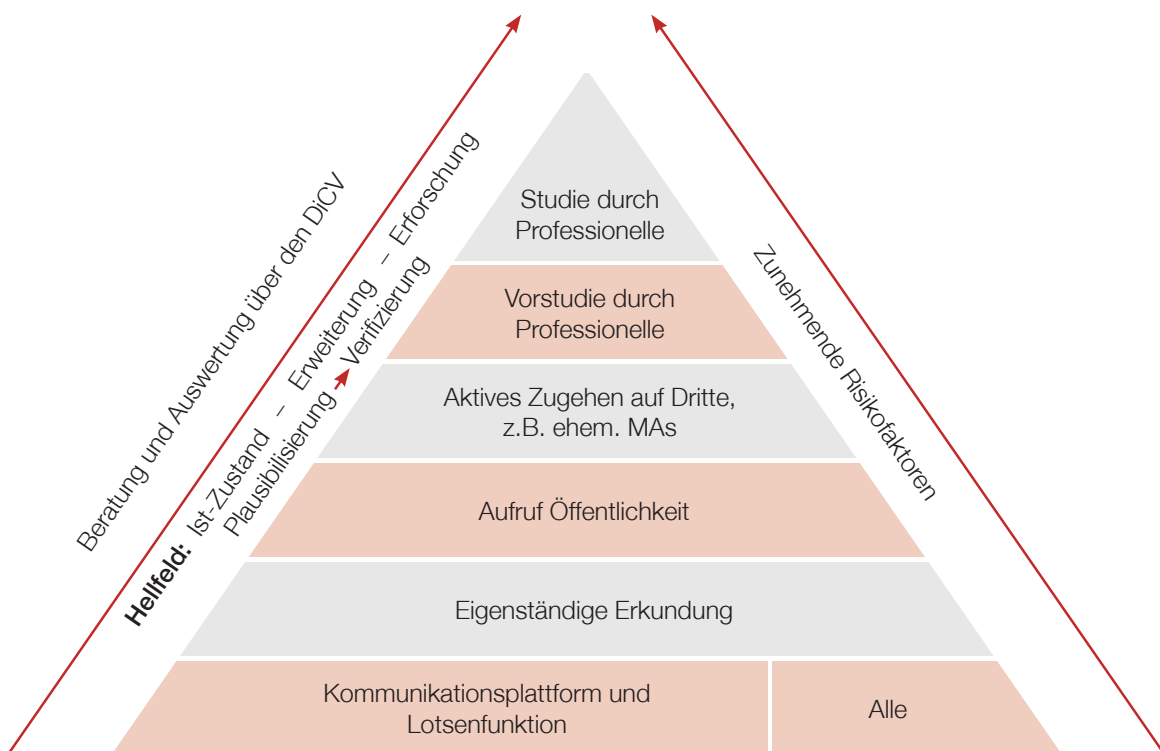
Beratung und Auswertung über den DiCV

Hellfeld: Ist-Zustand – Erweiterung – Erforschung
Plausibilisierung – Verifizierung

Studie durch Professionelle

Vorstudie durch Professionelle

Aktives Zugehen auf Dritte, z.B. ehem. MAs

Aufruf Öffentlichkeit

Eigenständige Erkundung

Kommunikationsplattform und Lotsenfunktion

Alle

Zunehmende Risikofaktoren